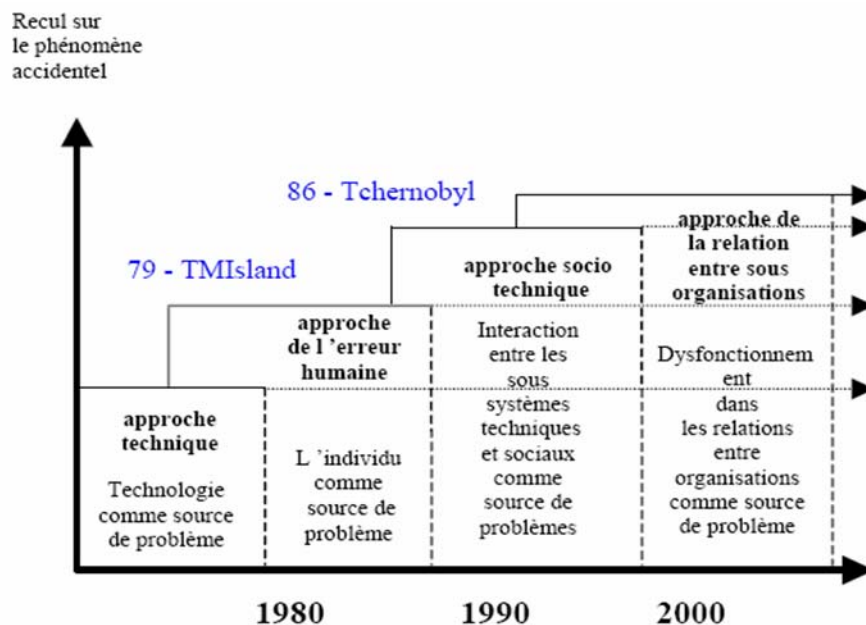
Recul sur le phénomène accidentel

86 - Tchernobyl

79 - TMIsland

approche technique

Technologie comme source de problème

approche de l 'erreur humaine

L 'individu comme source de problème

approche socio technique

Interaction entre les sous systèmes techniques et sociaux comme source de problèmes

approche de la relation entre sous organisations

Dysfonctionnem ent dans les relations entre organisations comme source de problème

1980

1990

2000